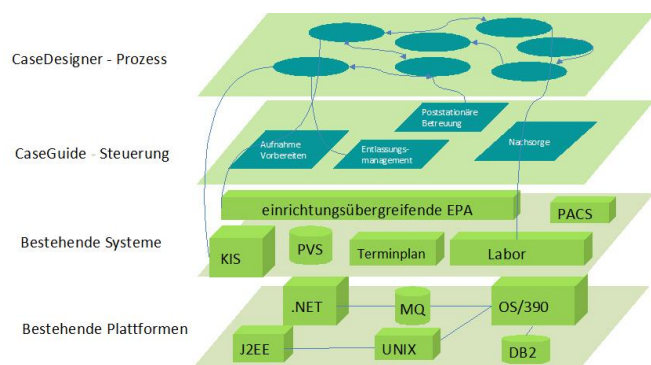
CaseDesigner - Prozess

CaseGuide - Steuerung

Aufnahme Vorbereiten

Entlassungs-management

Poststationäre Betreuung

Nachsorge

Bestehende Systeme

einrichtungsübergreifende EPA

PACS

KIS

PVS

Terminplan

Labor

Bestehende Plattformen

.NET

MQ

OS/390

J2EE

UNIX

DB2